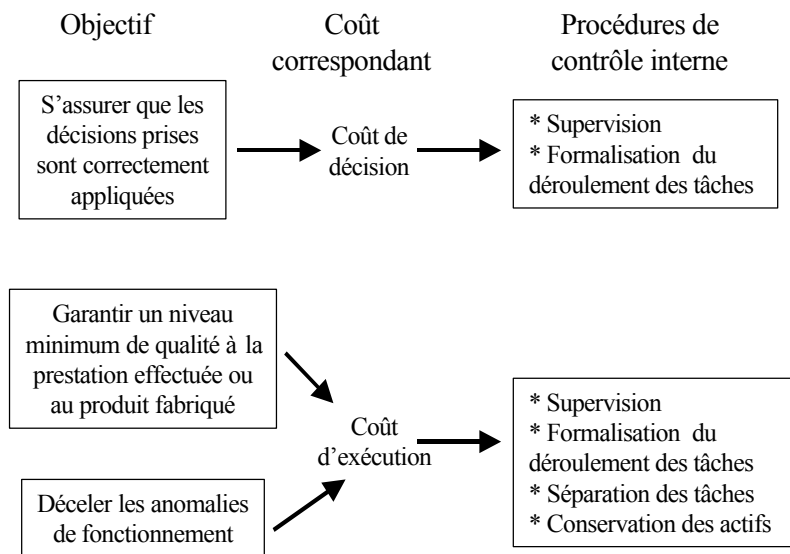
Objectif

Coût correspondant

Procédures de contrôle interne

S'assurer que les décisions prises sont correctement appliquées

Coût de décision

* Supervision
* Formalisation du déroulement des tâches

Garantir un niveau minimum de qualité à la prestation effectuée ou au produit fabriqué

Déceler les anomalies de fonctionnement

Coût d'exécution

* Supervision
* Formalisation du déroulement des tâches
* Séparation des tâches
* Conservation des actifs